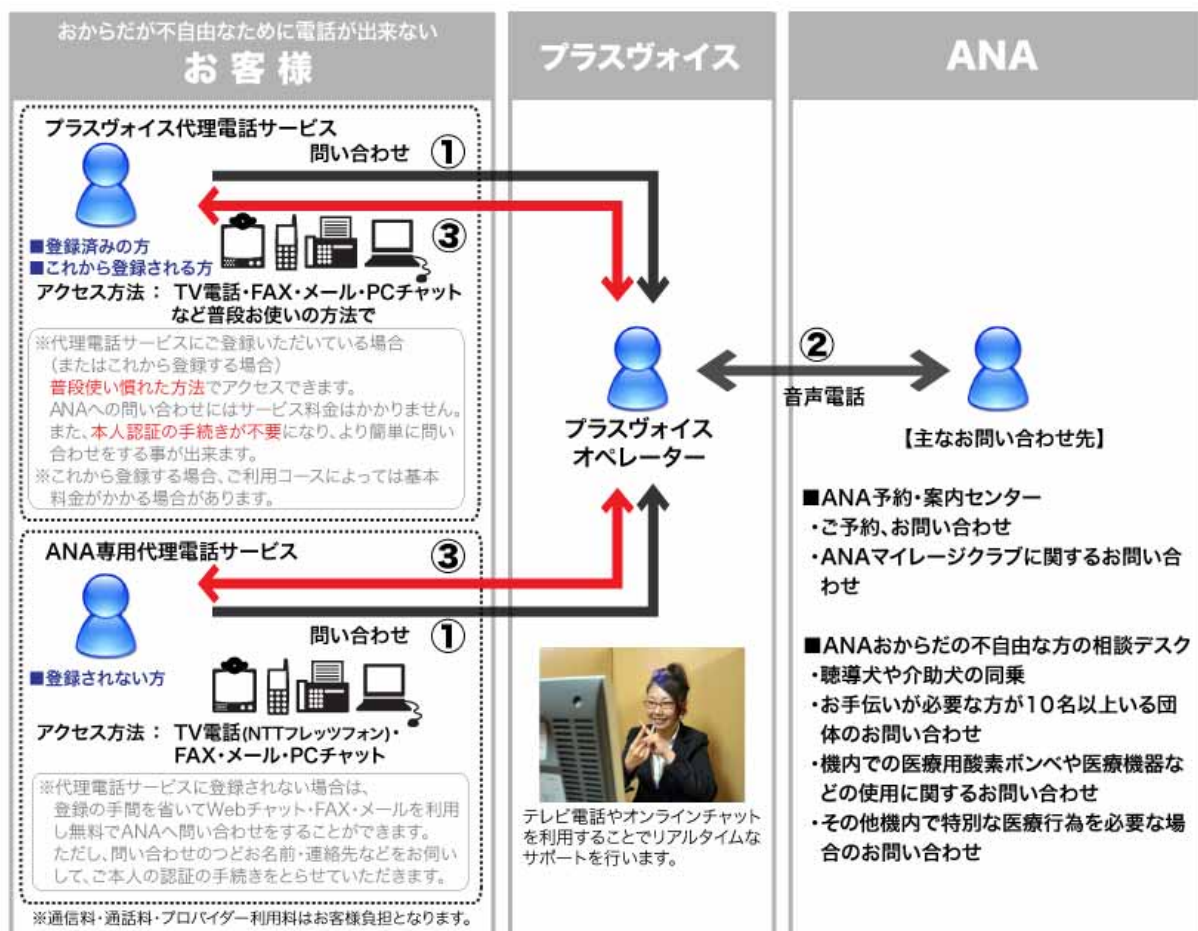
おからだが不自由なために電話が出来ない
お客様

プラスヴォイス

ANA

プラスヴォイス代理電話サービス

問い合わせ ①

③

■登録済みの方
■これから登録される方

アクセス方法： TV電話・FAX・メール・PCチャット など普段お使いの方法で

※代理電話サービスにご登録いただいている場合（またはこれから登録する場合）
普段使い慣れた方法でアクセスできます。
ANAへの問い合わせにはサービス料金はかかりません。
また、本人認証の手続きが不要になり、より簡単に問い合わせをする事が出来ます。
※これから登録する場合、ご利用コースによっては基本料金がかかる場合があります。

ANA専用代理電話サービス

③

問い合わせ ①

■登録されない方

アクセス方法： TV電話(NTTフレッツフォン)・FAX・メール・PCチャット

※代理電話サービスに登録されない場合は、登録の手間を省いてWebチャット・FAX・メールを利用し無料でANAへ問い合わせをすることができます。
ただし、問い合わせのつどお名前・連絡先などをお伺いして、ご本人の認証の手続きをとらせていただきます。

※通信料・通話料・プロバイダー利用料はお客様負担となります。

プラスヴォイス
オペレーター

テレビ電話やオンラインチャットを利用することでリアルタイムなサポートを行います。

②

音声電話

【主なお問い合わせ先】

■ANA予約・案内センター
・ご予約、お問い合わせ
・ANAマイレージクラブに関するお問い合わせ

■ANAおからだの不自由な方の相談デスク
・聴導犬や介助犬の同乗
・お手伝いが必要な方が10名以上いる団体のお問い合わせ
・機内での医療用酸素ボンベや医療機器などの使用に関するお問い合わせ
・その他機内で特別な医療行為を必要な場合のお問い合わせ